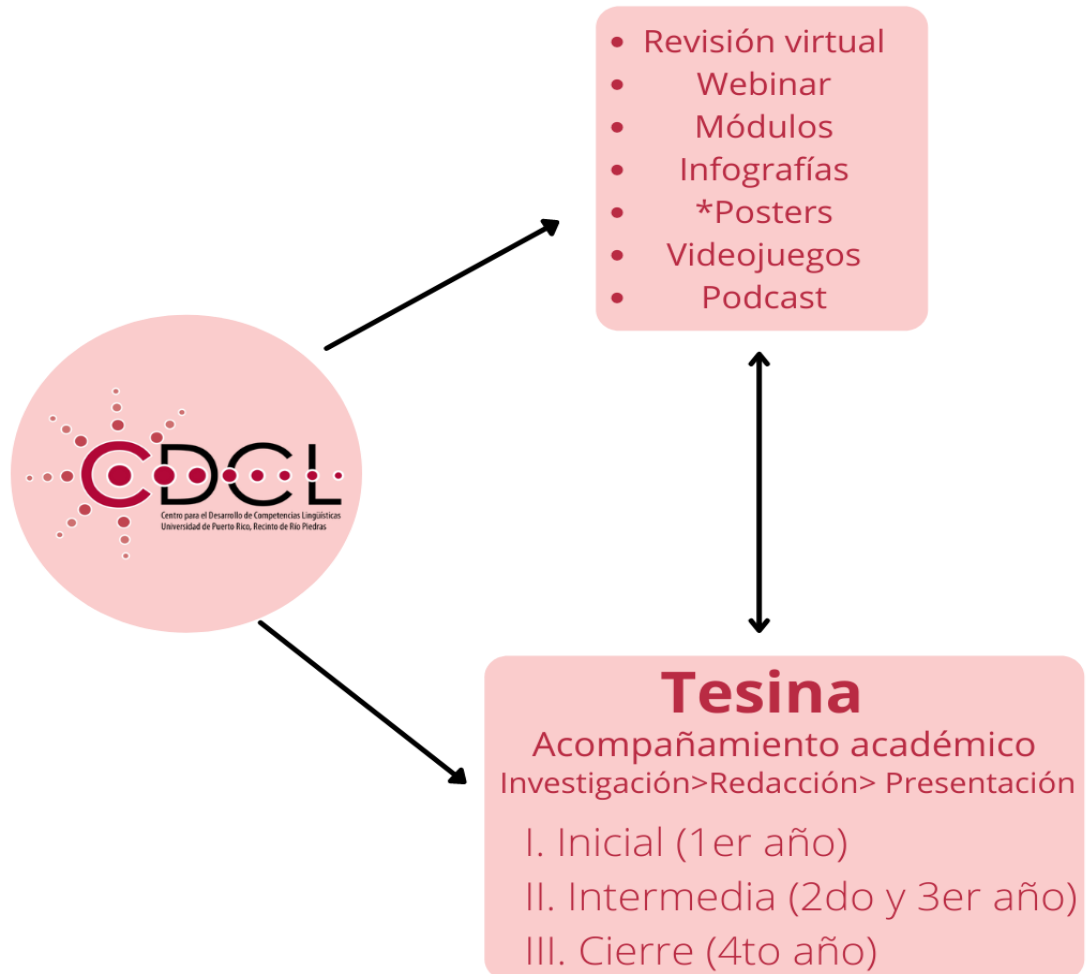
- Revisión virtual
- Webinar
- Módulos
- Infografías
- *Posters
- Videojuegos
- Podcast

CDCL
Centro para el Desarrollo de Competencias Lingüísticas
Universidad de Puerto Rico, Recinto de Río Piedras

Tesina
Acompañamiento académico
Investigación>Redacción> Presentación
I. Inicial (1er año)
II. Intermedia (2do y 3er año)
III. Cierre (4to año)